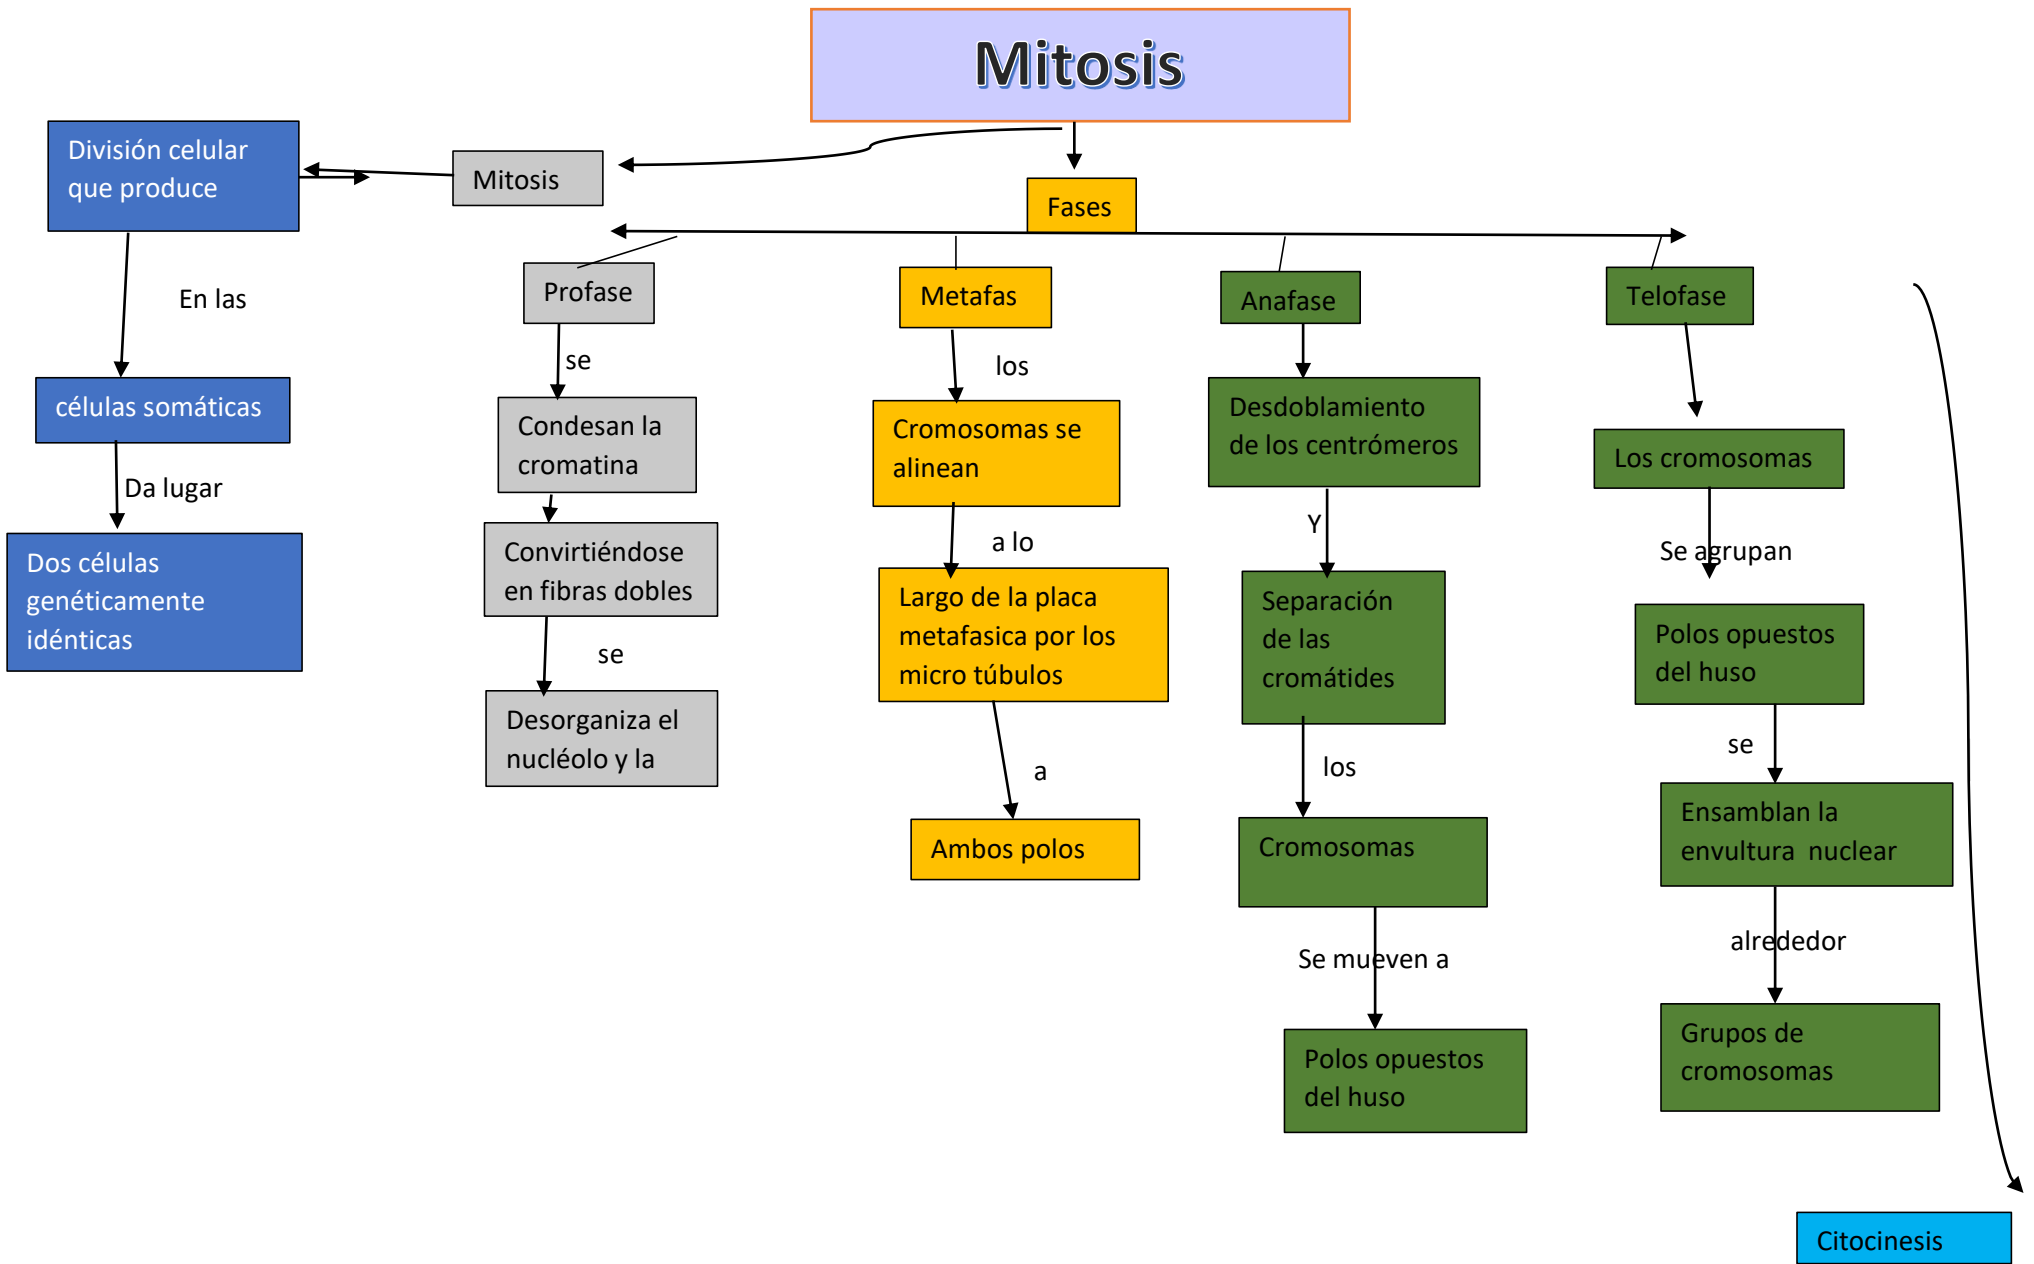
Mitosis

Mitosis

División celular que produce

En las

células somáticas

Da lugar

Dos células genéticamente idénticas

Fases

Profase

se

Condesan la cromatina

Convirtiéndose en fibras dobles

se

Desorganiza el nucléolo y la

Metafas

los

Cromosomas se alinean

a lo

Largo de la placa metafasica por los micro túbulos

a

Ambos polos

Anafase

Desdoblamiento de los centrómeros

Y

Separación de las cromátides

los

Cromosomas

Se mueven a

Polos opuestos del huso

Telofase

Los cromosomas

Se agrupan

Polos opuestos del huso

se

Ensamblan la envultura nuclear

alrededor

Grupos de cromosomas

Citocinesis